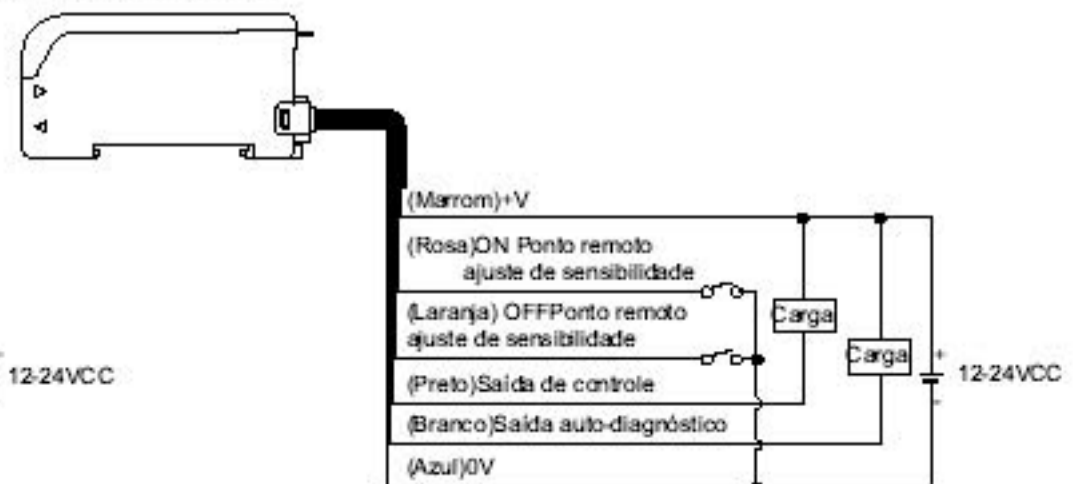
(Marrom)+V

(Rosa)ON Ponto remoto ajuste de sensibilidade

(Laranja) OFFPonto remoto ajuste de sensibilidade

Carga

Carga

12-24VCC

12-24VCC

(Preto)Saída de controle

(Branco)Saída auto-diagnóstico

(Azul)0V